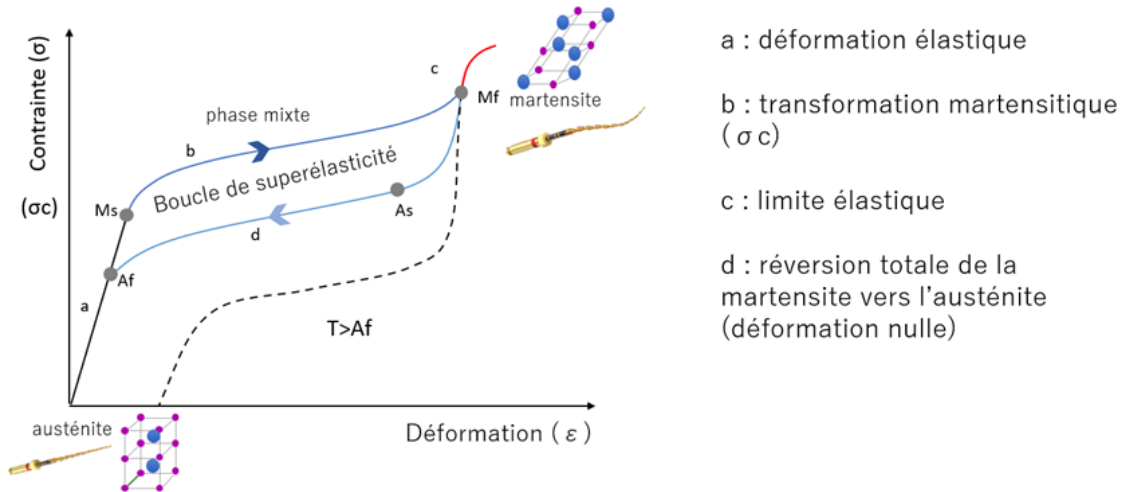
Contrainte (σ)

c

Mf

martensite

phase mixte

b

Boucle de superélasticité

(σc)

Ms

As

d

Af

a

T>Af

austénite

Déformation ( $\varepsilon$ )

a : déformation élastique

b : transformation martensitique ( $\sigma$ c)

c : limite élastique

d : réversion totale de la martensite vers l'austénite (déformation nulle)